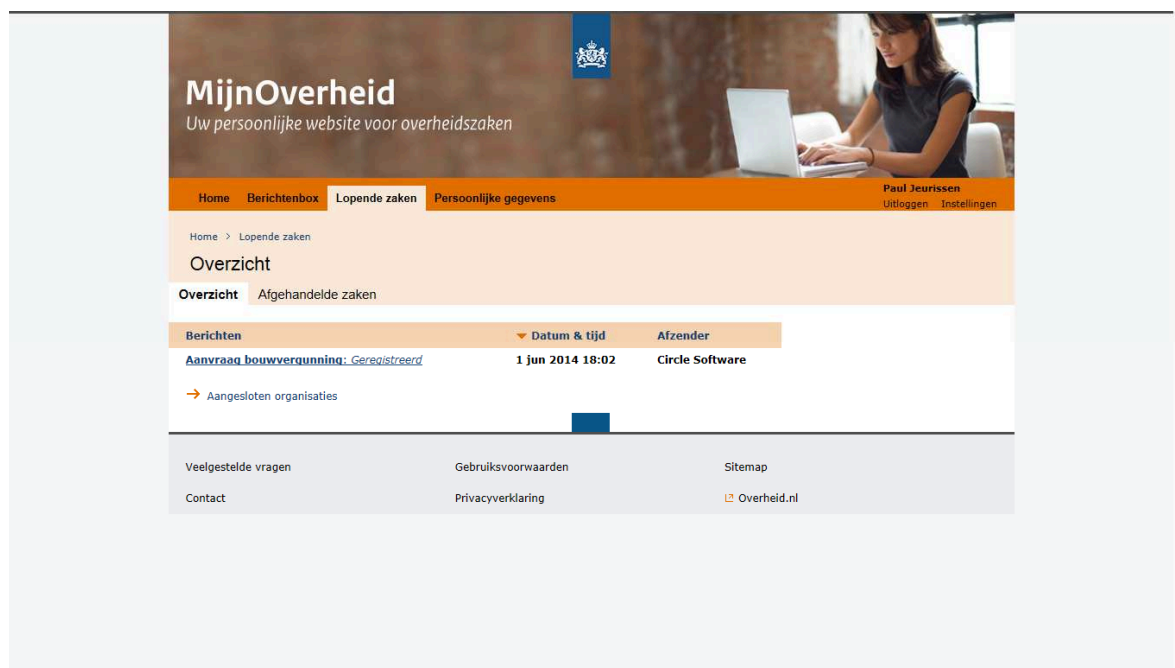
MijnOverheid
Uw persoonlijke website voor overheidszaken

Home Berichtenbox Lopende zaken Persoonlijke gegevens

Paul Jeurissen
Uitloggen Instellingen

Home > Lopende zaken

Overzicht

Overzicht Afgehandelde zaken

| Berichten | Datum & tijd | Afzender |
|---|---|---|
| Aanvraag bouwvergunning: Geregistreerd | 1 jun 2014 18:02 | Circle Software |

Aangesloten organisaties

Veelgestelde vragen
Contact

Gebruiksvoorwaarden
Privacyverklaring

Sitemap
Overheid.nl